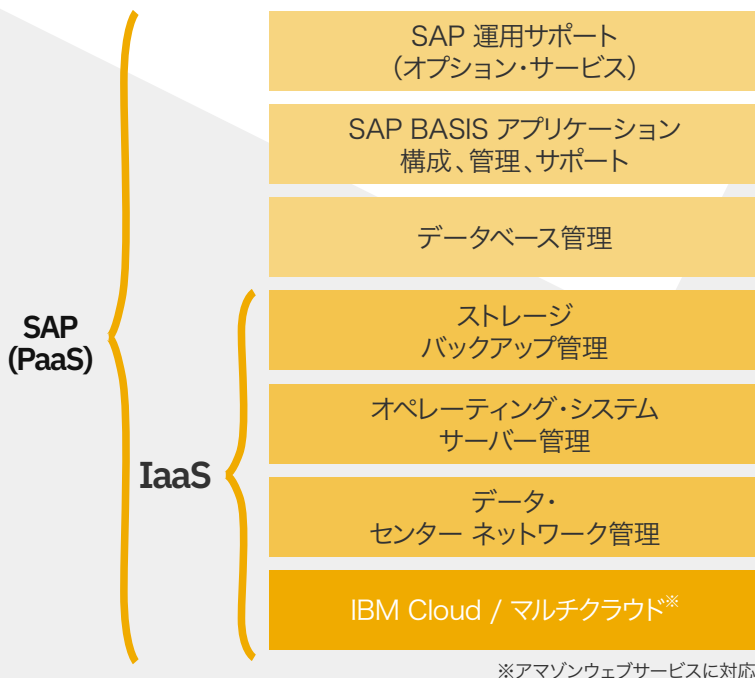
SAP (PaaS)

IaaS

SAP 運用サポート
（オプション・サービス）

SAP BASIS アプリケーション
構成、管理、サポート

データベース管理

ストレージ
バックアップ管理

オペレーティング・システム
サーバー管理

データ・
センター ネットワーク管理

IBM Cloud / マルチクラウド※

※アマゾンウェブサービスに対応